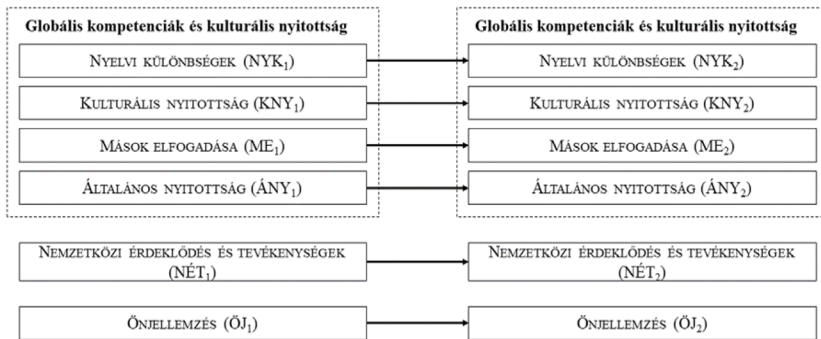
Globális kompetenciák és kulturális nyitottság

Nyelvi különbségek ($NYK_1$)

Kulturális nyitottság ($KNY_1$)

Mások elfogadása ($ME_1$)

Általános nyitottság ($ÁNY_1$)

Globális kompetenciák és kulturális nyitottság

Nyelvi különbségek ($NYK_2$)

Kulturális nyitottság ($KNY_2$)

Mások elfogadása ($ME_2$)

Általános nyitottság ($ÁNY_2$)

Nemzetközi érdeklődés és tevékenységek ($NÉT_1$)

Nemzetközi érdeklődés és tevékenységek ($NÉT_2$)

Önjellemzés ($ÖJ_1$)

Önjellemzés ($ÖJ_2$)